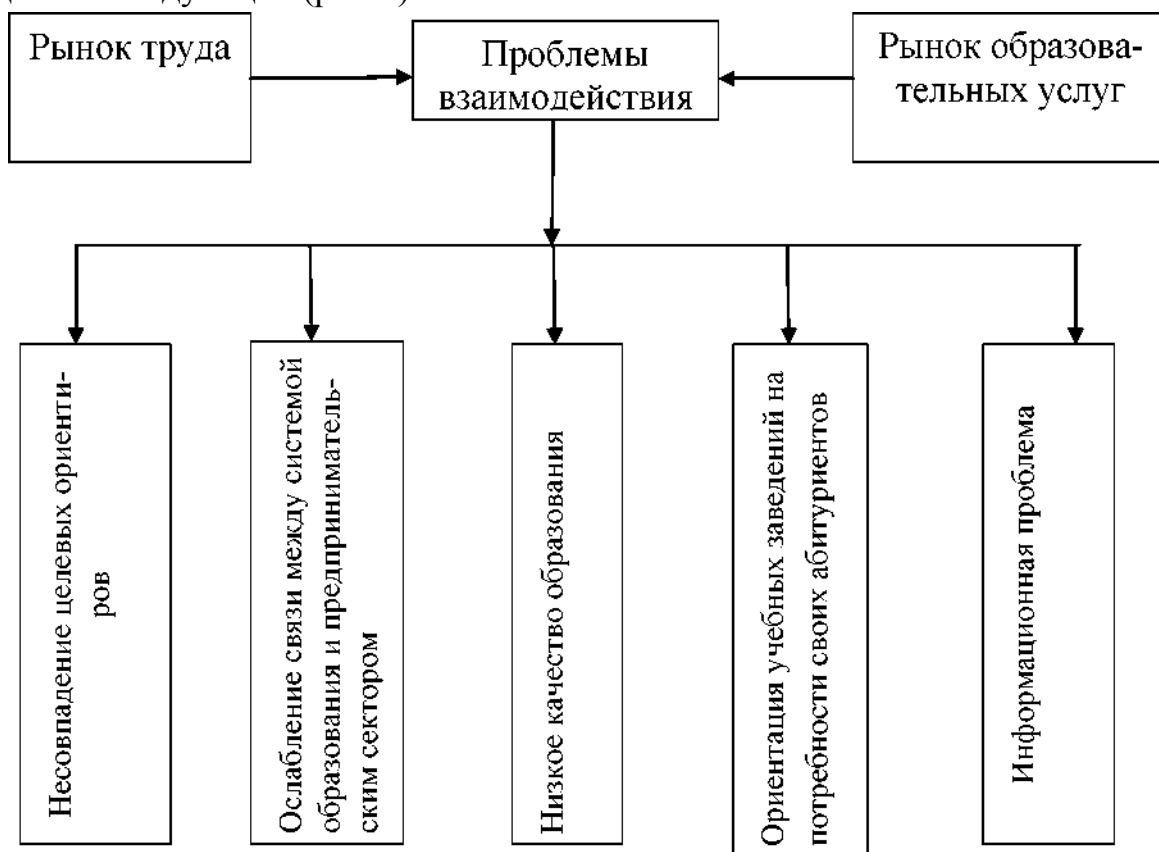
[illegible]

Рынок труда

Проблемы взаимодействия

Рынок образовательных услуг

Несовпадение целевых ориентиров

Ослабление связи между системой образования и предпринимательским сектором

Низкое качество образования

Ориентация учебных заведений на потребности своих абитуриентов

Информационная проблема